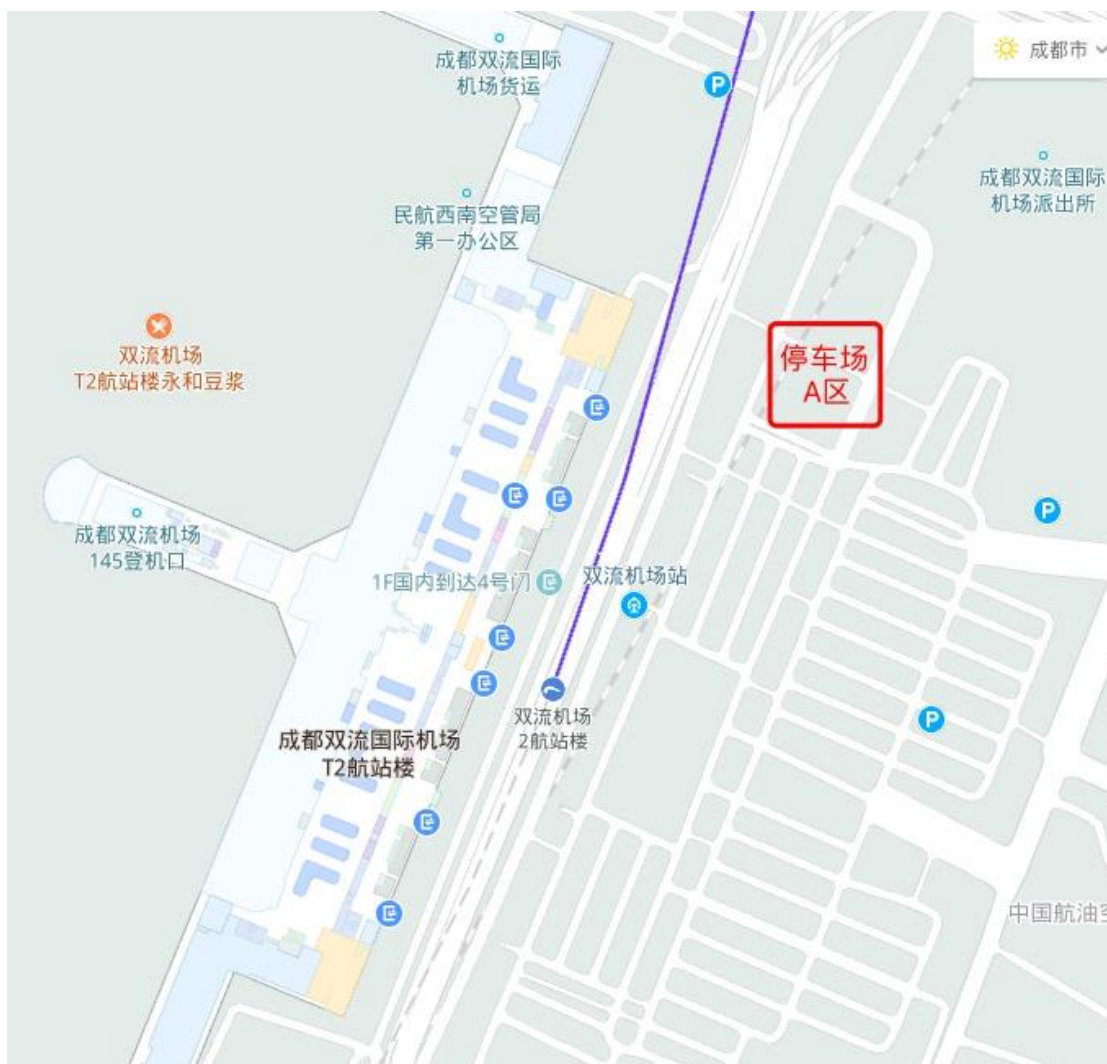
成都双流国际机场货运

成都市

成都双流国际机场派出所

民航西南空管局第一办公区

双流机场T2航站楼永和豆浆

停车场A区

成都双流机场145登机口

1F国内到达4号门

双流机场站

双流机场2航站楼

成都双流国际机场T2航站楼

中国航油